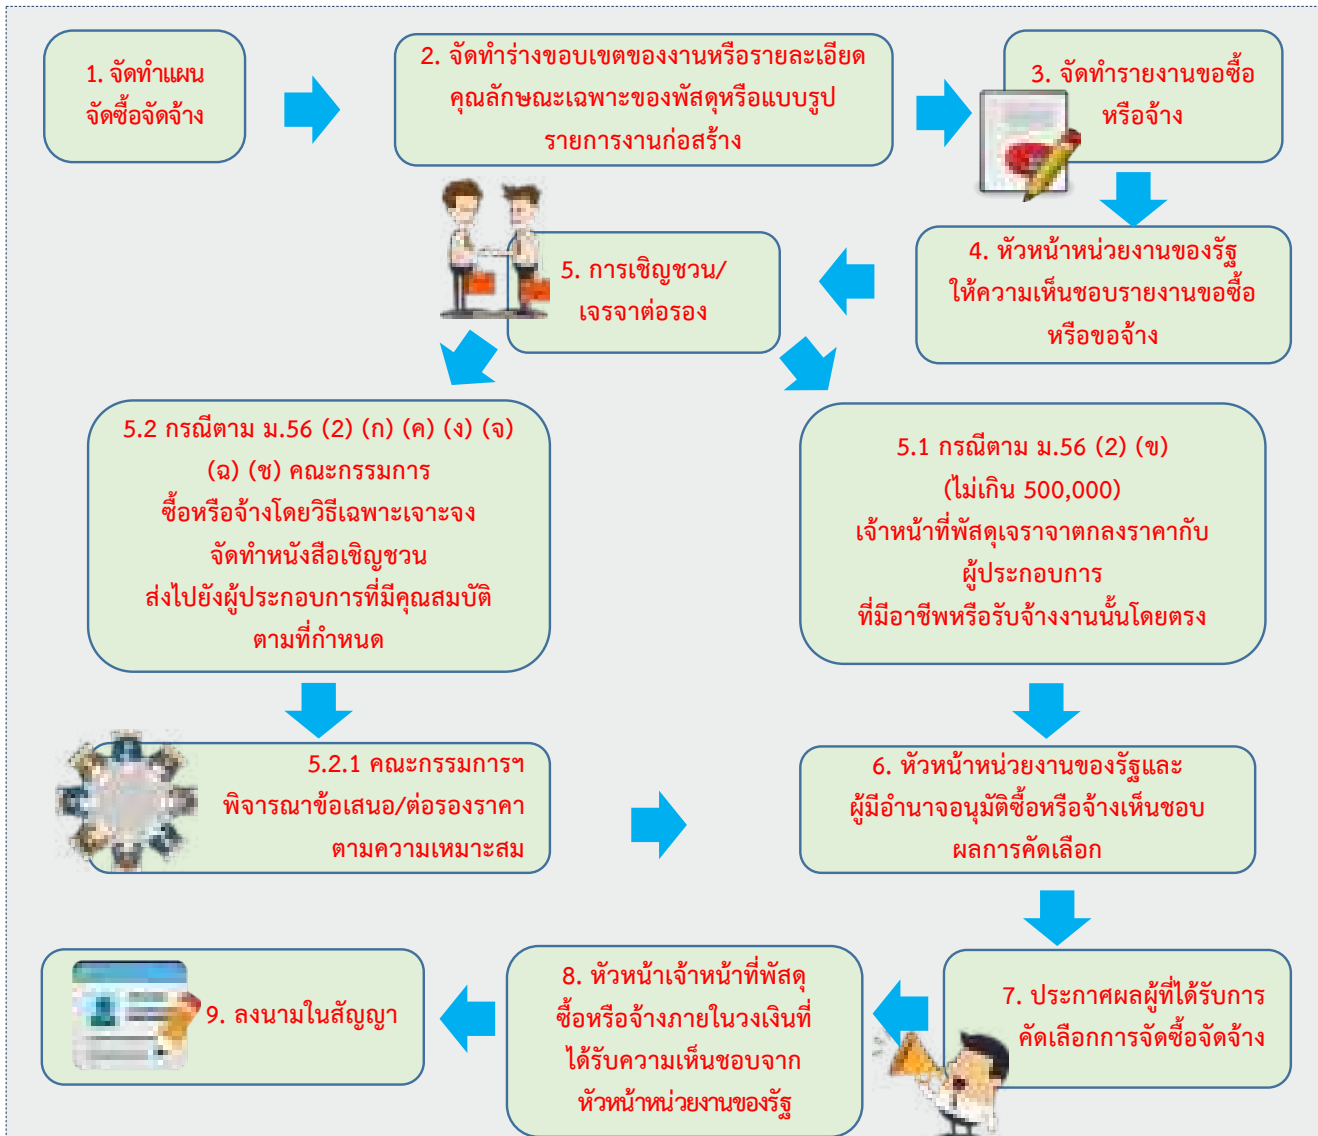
1. จัดทำแผนจัดซื้อจัดจ้าง

2. จัดทำร่างขอบเขตของงานหรือรายละเอียดคุณลักษณะเฉพาะของพัสดุหรือแบบรูปรายการงานก่อสร้าง

3. จัดทำรายงานขอซื้อหรือจ้าง

4. หัวหน้าหน่วยงานของรัฐให้ความเห็นชอบรายงานขอซื้อหรือขอจ้าง

5. การเชิญชวน/เจรจาต่อรอง

5.2 กรณีตาม ม.56 (2) (ก) (ค) (ง) (จ) (ฉ) (ช) คณะกรรมการซื้อหรือจ้างโดยวิธีเฉพาะเจาะจง จัดทำหนังสือเชิญชวน ส่งไปยังผู้ประกอบการที่มีคุณสมบัติตามที่กำหนด

5.1 กรณีตาม ม.56 (2) (ข) (ไม่เกิน 500,000) เจ้าหน้าที่พัสดุเจราจาตกลงราคากับผู้ประกอบการ ที่มีอาชีพหรือรับจ้างงานนั้นโดยตรง

5.2.1 คณะกรรมการฯ พิจารณาข้อเสนอ/ต่อรองราคา ตามความเหมาะสม

6. หัวหน้าหน่วยงานของรัฐและผู้มีอำนาจอนุมัติซื้อหรือจ้างเห็นชอบผลการคัดเลือก

7. ประกาศผลผู้ที่ได้รับการคัดเลือกการจัดซื้อจัดจ้าง

8. หัวหน้าเจ้าหน้าที่พัสดุซื้อหรือจ้างภายในวงเงินที่ได้รับความเห็นชอบจากหัวหน้าหน่วยงานของรัฐ

9. ลงนามในสัญญา